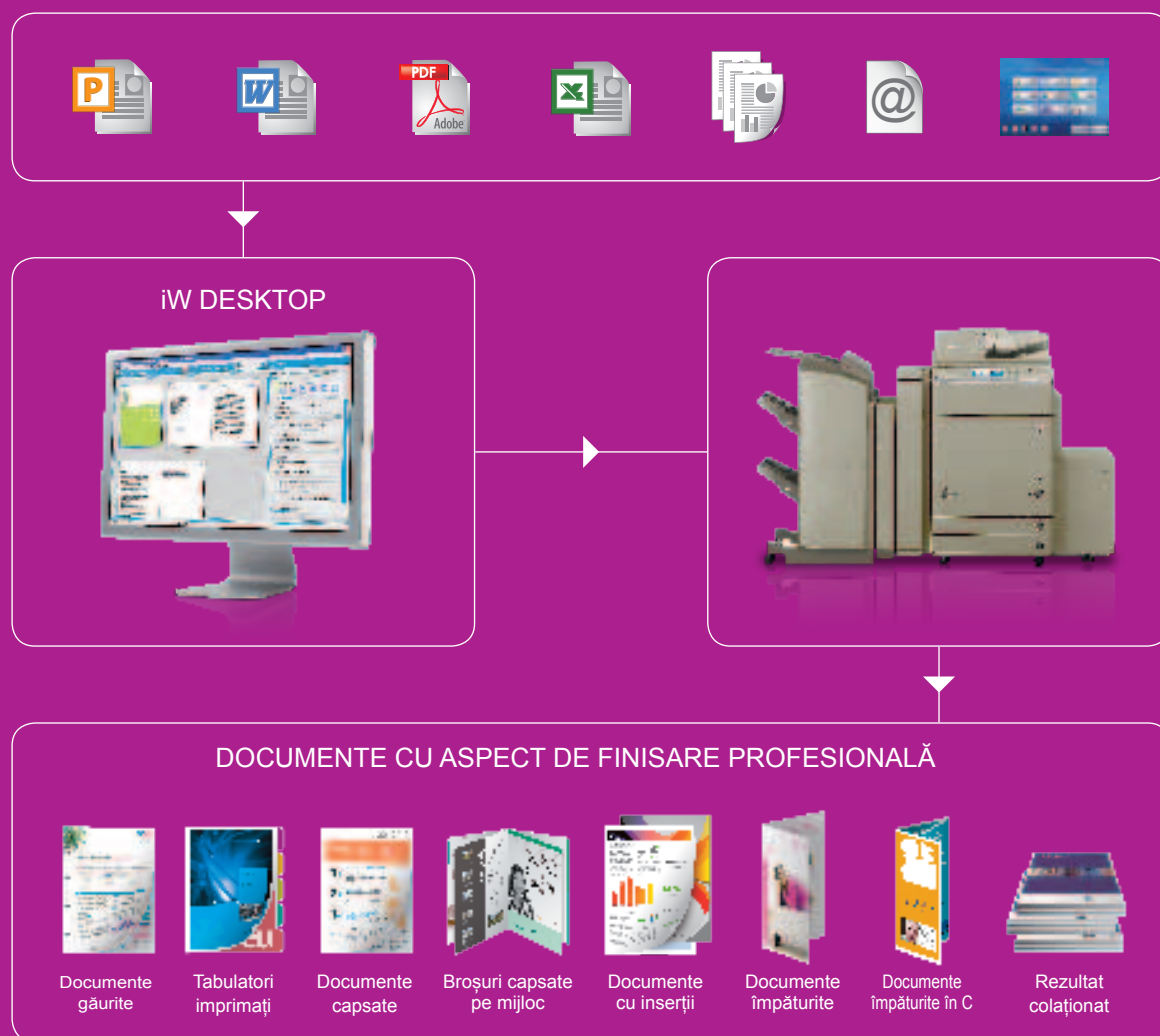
P

W

PDF
Adobe

X

@

iW DESKTOP

DOCUMENTE CU ASPECT DE FINISARE PROFESIONALĂ

Documente găurite

Tabulatori imprimați

Documente capsate

Broșuri capsate pe mijloc

Documente cu inserții

Documente împăturite

Documente împăturite în C

Rezultat colaționat